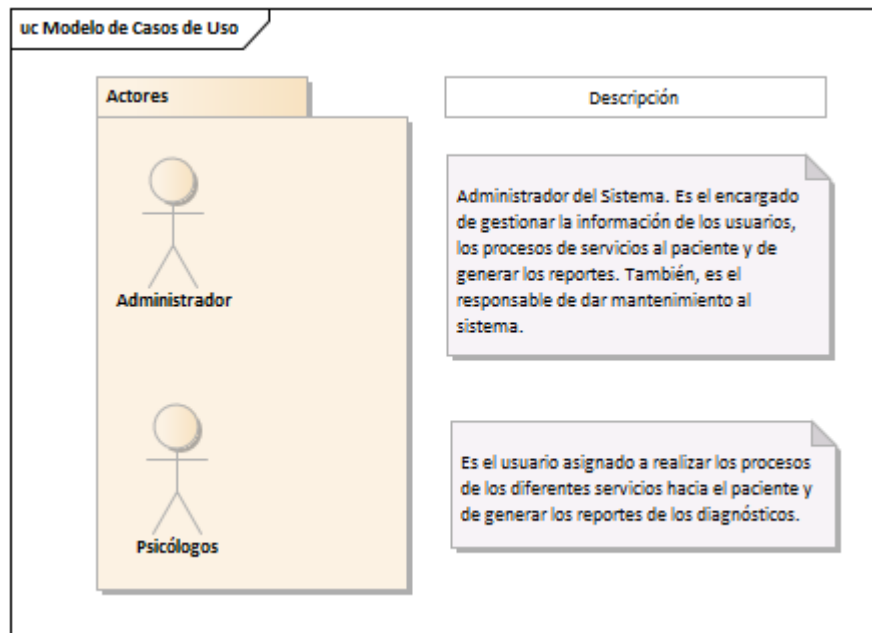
uc Modelo de Casos de Uso

Actores

Descripción

Administrador del Sistema. Es el encargado de gestionar la información de los usuarios, los procesos de servicios al paciente y de generar los reportes. También, es el responsable de dar mantenimiento al sistema.

Administrador

Es el usuario asignado a realizar los procesos de los diferentes servicios hacia el paciente y de generar los reportes de los diagnósticos.

Psicólogos